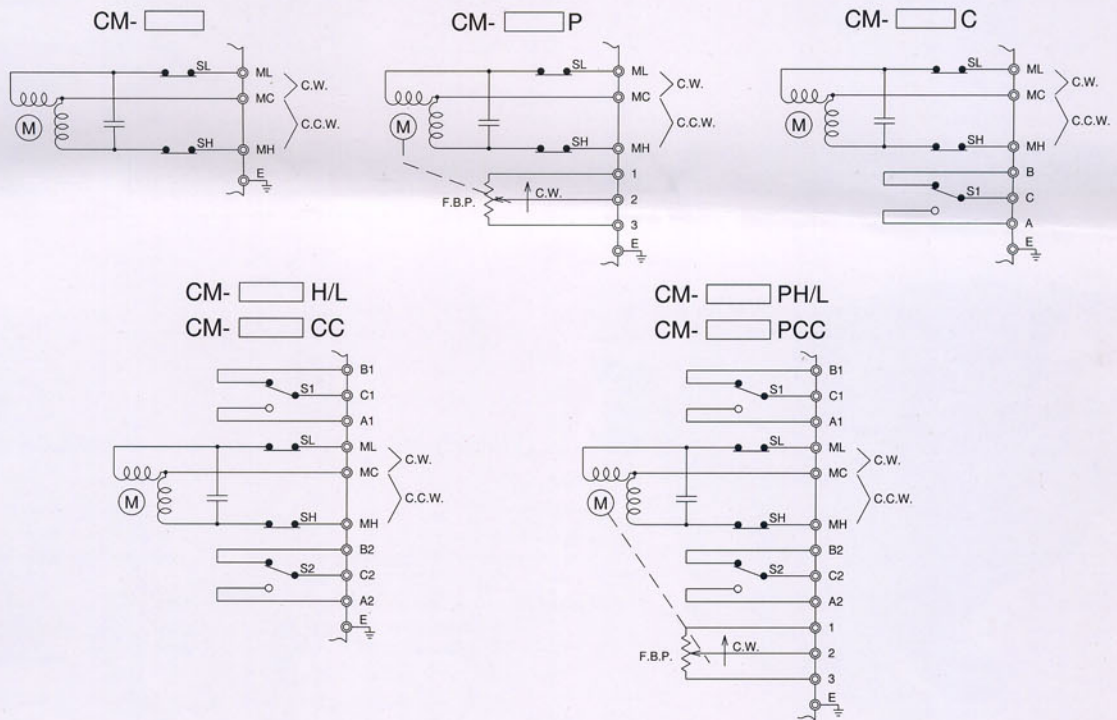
CM-

M
SL
SH
ML
MC
MH
E
C.W.
C.C.W.

CM- P

M
SL
SH
ML
MC
MH
1
2
3
E
F.B.P.
C.W.
C.W.
C.C.W.

CM- C

M
SL
SH
S1
ML
MC
MH
B
C
A
E
C.W.
C.C.W.

CM- H/L
CM- CC

S1
B1
C1
A1
M
SL
SH
ML
MC
MH
S2
B2
C2
A2
E
C.W.
C.C.W.

CM- PH/L
CM- PCC

S1
B1
C1
A1
M
SL
SH
ML
MC
MH
S2
B2
C2
A2
F.B.P.
C.W.
1
2
3
E
C.W.
C.C.W.